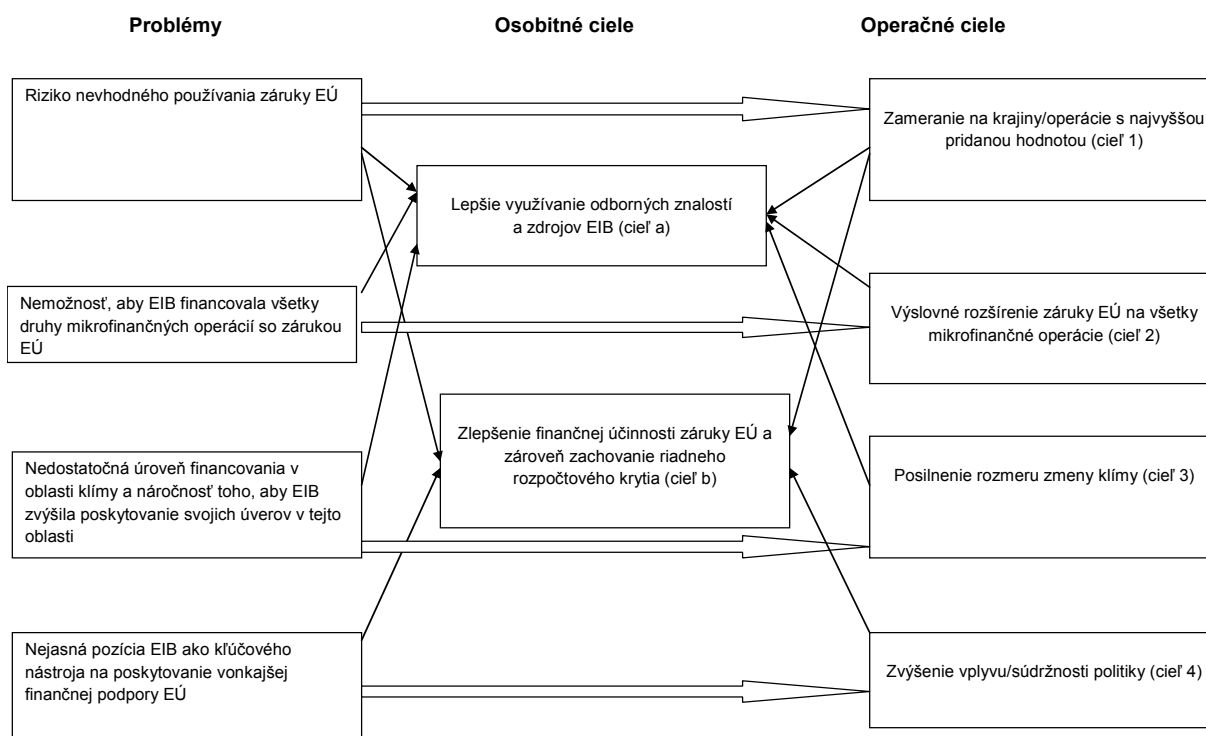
Problémy

Osobitné ciele

Operačné ciele

Riziko nevhodného používania záruky EÚ

Nemožnosť, aby EIB financovala všetky druhy mikrofinančných operácií so zárukou EÚ

Nedostatočná úroveň financovania v oblasti klímy a náročnosť toho, aby EIB zvýšila poskytovanie svojich úverov v tejto oblasti

Nejasná pozícia EIB ako kľúčového nástroja na poskytovanie vonkajšej finančnej podpory EÚ

Lepšie využívanie odborných znalostí a zdrojov EIB (cieľ a)

Zlepšenie finančnej účinnosti záruky EÚ a zároveň zachovanie riadneho rozpočtového krytia (cieľ b)

Zameranie na krajiny/operácie s najvyššou pridanou hodnotou (cieľ 1)

Výslovné rozšírenie záruky EÚ na všetky mikrofinančné operácie (cieľ 2)

Posilnenie rozmeru zmeny klímy (cieľ 3)

Zvýšenie vplyvu/súdržnosti politiky (cieľ 4)